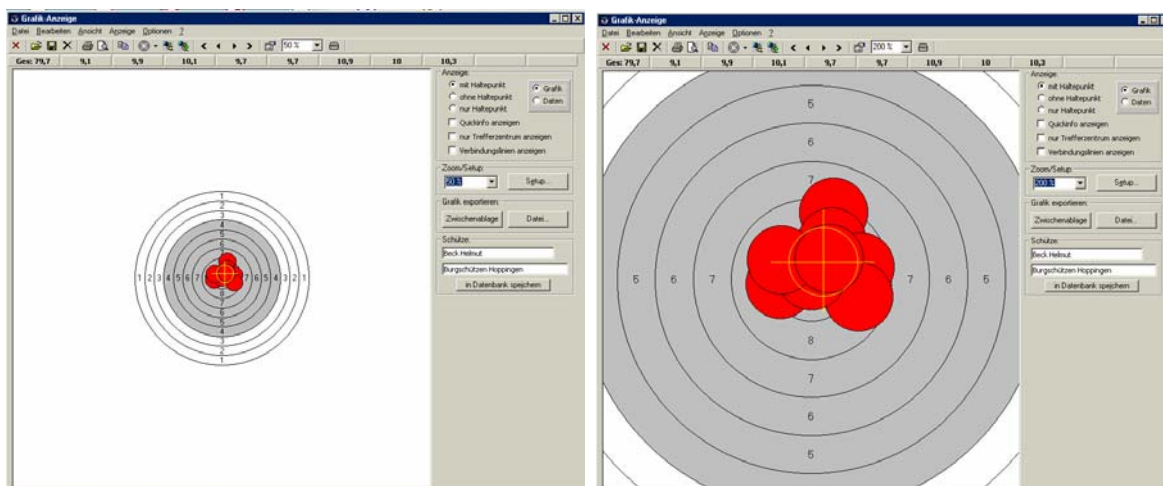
Grafik-Anzeige

Datei Bearbeiten Ansicht Anzeige Optionen ?

50 %

| Ges: 79,7 | 9,1 | 9,9 | 10,1 | 9,7 | 9,7 | 10,9 | 10 | 10,3 |
|---|---|---|---|---|---|---|---|---|

Anzeige:
mit Haltepunkt
ohne Haltepunkt
nur Haltepunkt
Grafik
Daten
Quickinfo anzeigen
nur Trefferzentrum anzeigen
Verbindungslinien anzeigen

Zoom/Setup:
50 %
Setup...

Grafik exportieren:
Zwischenablage
Datei...

Schütze:
Beck Helmut
Burgschützen Hoppingen
in Datenbank speichern

1 2 3 4 5 6 7 8 8 7 6 5 4 3 2 1

Grafik-Anzeige

Datei Bearbeiten Ansicht Anzeige Optionen ?

200 %

| Ges: 79,7 | 9,1 | 9,9 | 10,1 | 9,7 | 9,7 | 10,9 | 10 | 10,3 |
|---|---|---|---|---|---|---|---|---|

Anzeige:
mit Haltepunkt
ohne Haltepunkt
nur Haltepunkt
Grafik
Daten
Quickinfo anzeigen
nur Trefferzentrum anzeigen
Verbindungslinien anzeigen

Zoom/Setup:
200 %
Setup...

Grafik exportieren:
Zwischenablage
Datei...

Schütze:
Beck Helmut
Burgschützen Hoppingen
in Datenbank speichern

5 6 7 5 6 7 7 6 5 8 7 6 5